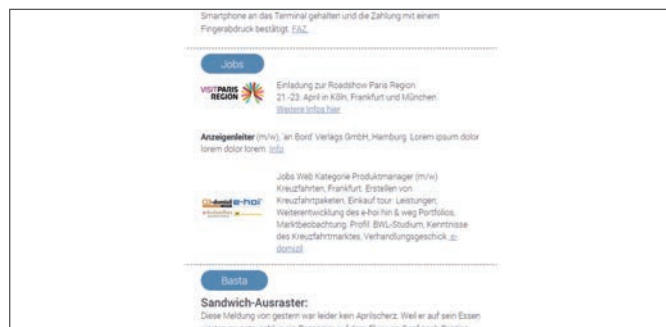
Smartphone an das Terminal gehalten und die Zahlung mit einem Fingerabdruck bestätigt. FAZ.

Jobs

VISITPARIS REGION

Einladung zur Roadshow Paris Region 21.-23. April in Köln, Frankfurt und München. Weitere Infos hier

Anzeigenleiter (m/w), 'an Bord' Verlags GmbH, Hamburg. Lorem ipsum dolor lorem dolor lorem. Info

e-hoi

Jobs Web Kategorie Produktmanager (m/w) Kreuzfahrten, Frankfurt. Erstellen von Kreuzfahrtpaketen, Einkauf tour. Leistungen, Weiterentwicklung des e-hoi hin & weg Portfolios, Marktbeobachtung. Profil: BWL-Studium, Kenntnisse des Kreuzfahrtmarktes, Verhandlungsgeschick. e-domizil

Basta

Sandwich-Ausraster:

Diese Meldung von gestern war leider kein Aprilscherz. Weil er auf sein Essen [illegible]